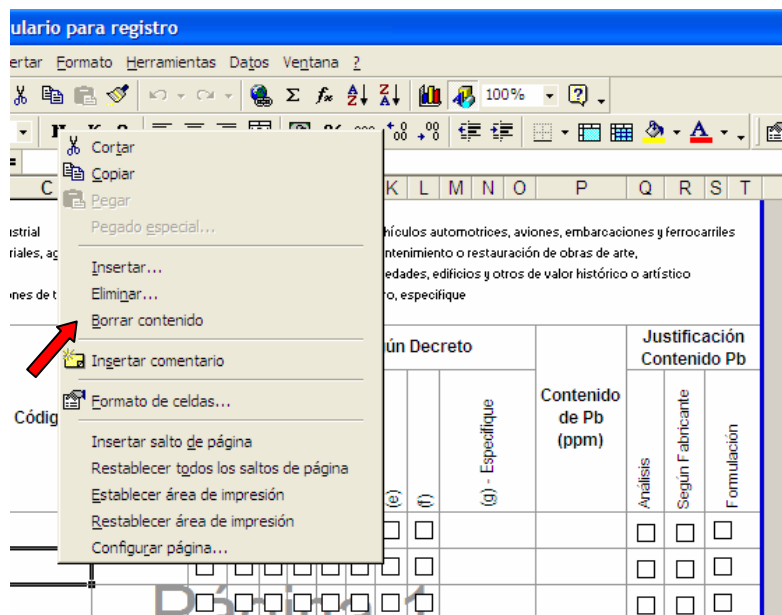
ulario para registro

ertar Formato Herramientas Datos Ventana ?

100%

C K L M N O P Q R S T

Cortar
Copiar
Pegar
Pegado especial...
Insertar...
Eliminar...
Borrar contenido
Insertar comentario
Formato de celdas...
Insertar salto de página
Restablecer todos los saltos de página
Establecer área de impresión
Restablecer área de impresión
Configurar página...

strial
riales, ag
ones de t

hículos automotrices, aviones, embarcaciones y ferrocarriles
ntenimiento o restauración de obras de arte,
edades, edificios y otros de valor histórico o artístico
ro, especifique

Códig

ún Decreto

(e) (f) (g) - Específique

Contenido de Pb (ppm)

Justificación Contenido Pb

Análisis
Según Fabricante
Formulación

Página 1